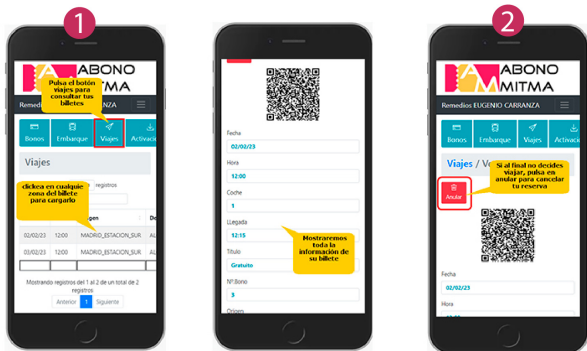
1

ABONO MITMA

Pulsa el botón viajes para consultar tus billetes

Remedios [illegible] CARRANZA

Bonos | Embarque | Viajes | Activac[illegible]

Viajes

clickea en cualquier zona del billete para cargarlo

registros

gen | De

02/02/23 | 12:00 | MADRID_ESTACION_SUR | AL
02/02/23 | 12:00 | MADRID_ESTACION_SUR | AL

Mostrando registros del 1 al 2 de un total de 2 registros

Anterior | 1 | Siguiente

Fecha
02/02/23
Hora
12:00
Coche
1
Llegada
12:15
Título
Gratuito
Nº Bono
3
Origen

Mostraremos toda la información de su billete

2

ABONO MITMA

Remedios EUGENIO CARRANZA

Bonos | Embarque | Viajes | Activacio

Viajes / Ve

Si al final no decides viajar, pulsa en anular para cancelar tu reserva

Anular

Fecha
02/02/23
Hora